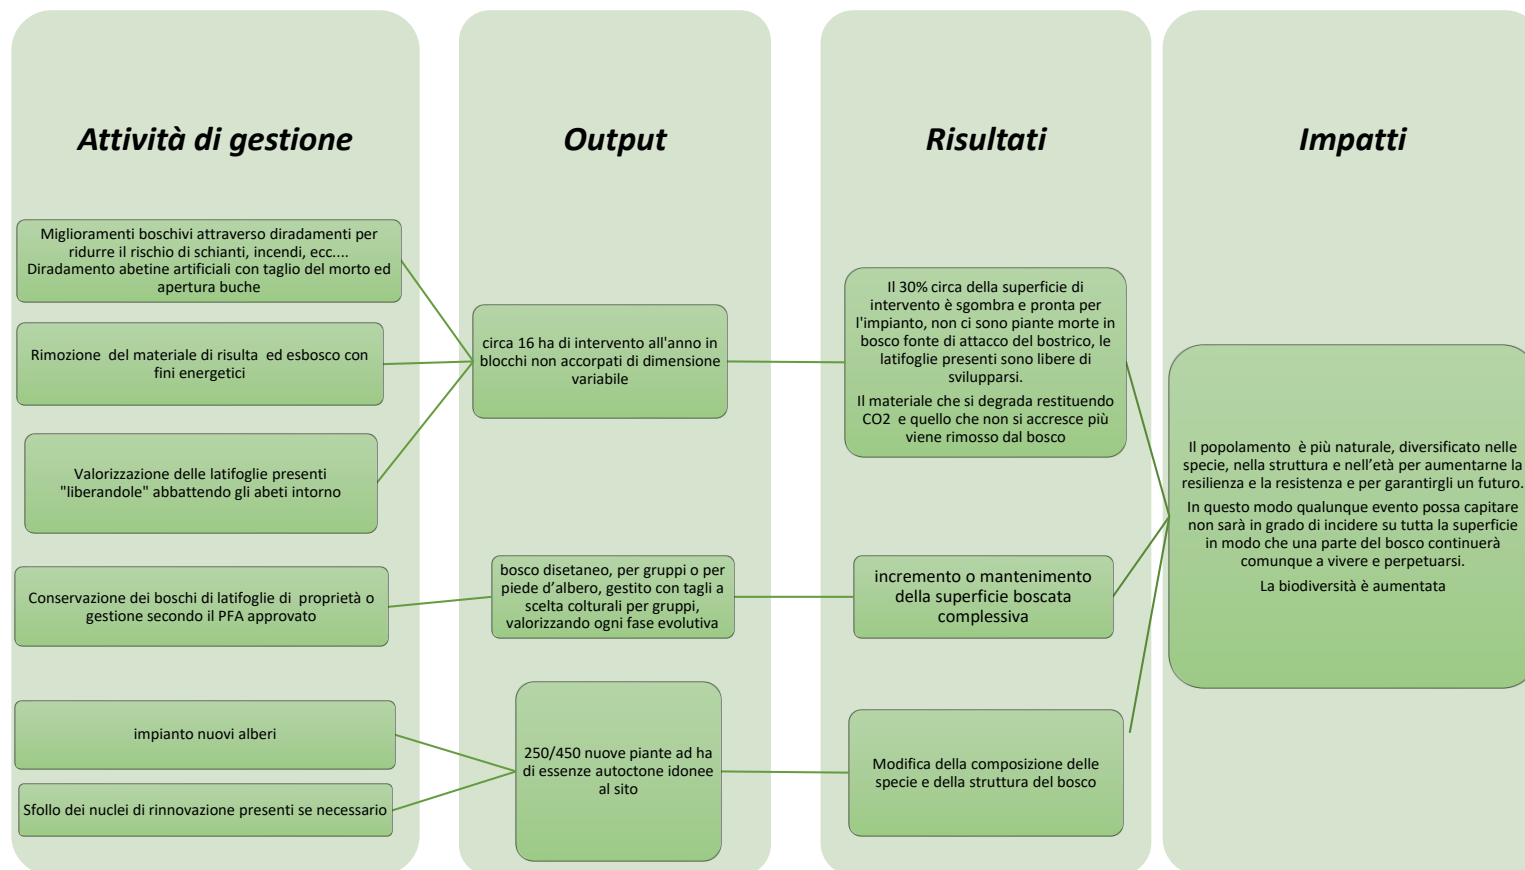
Attività di gestione

Output

Risultati

Impatti

Miglioramenti boschivi attraverso diradamenti per ridurre il rischio di schianti, incendi, ecc.... Diradamento abetine artificiali con taglio del morto ed apertura buche

Rimozione del materiale di risulta ed esbosco con fini energetici

Valorizzazione delle latifoglie presenti "liberandole" abbattendo gli abeti intorno

Conservazione dei boschi di latifoglie di proprietà o gestione secondo il PFA approvato

impianto nuovi alberi

Sfollo dei nuclei di rinnovazione presenti se necessario

circa 16 ha di intervento all'anno in blocchi non accorpati di dimensione variabile

bosco disetaneo, per gruppi o per piede d'albero, gestito con tagli a scelta colturali per gruppi, valorizzando ogni fase evolutiva

250/450 nuove piante ad ha di essenze autoctone idonee al sito

Il 30% circa della superficie di intervento è sgombra e pronta per l'impianto, non ci sono piante morte in bosco fonte di attacco del bostrico, le latifoglie presenti sono libere di svilupparsi.

Il materiale che si degrada restituendo $CO_2$ e quello che non si accresce più viene rimosso dal bosco

incremento o mantenimento della superficie boscata complessiva

Modifica della composizione delle specie e della struttura del bosco

Il popolamento è più naturale, diversificato nelle specie, nella struttura e nell'età per aumentarne la resilienza e la resistenza e per garantirgli un futuro.

In questo modo qualunque evento possa capitare non sarà in grado di incidere su tutta la superficie in modo che una parte del bosco continuerà comunque a vivere e perpetuarsi.

La biodiversità è aumentata